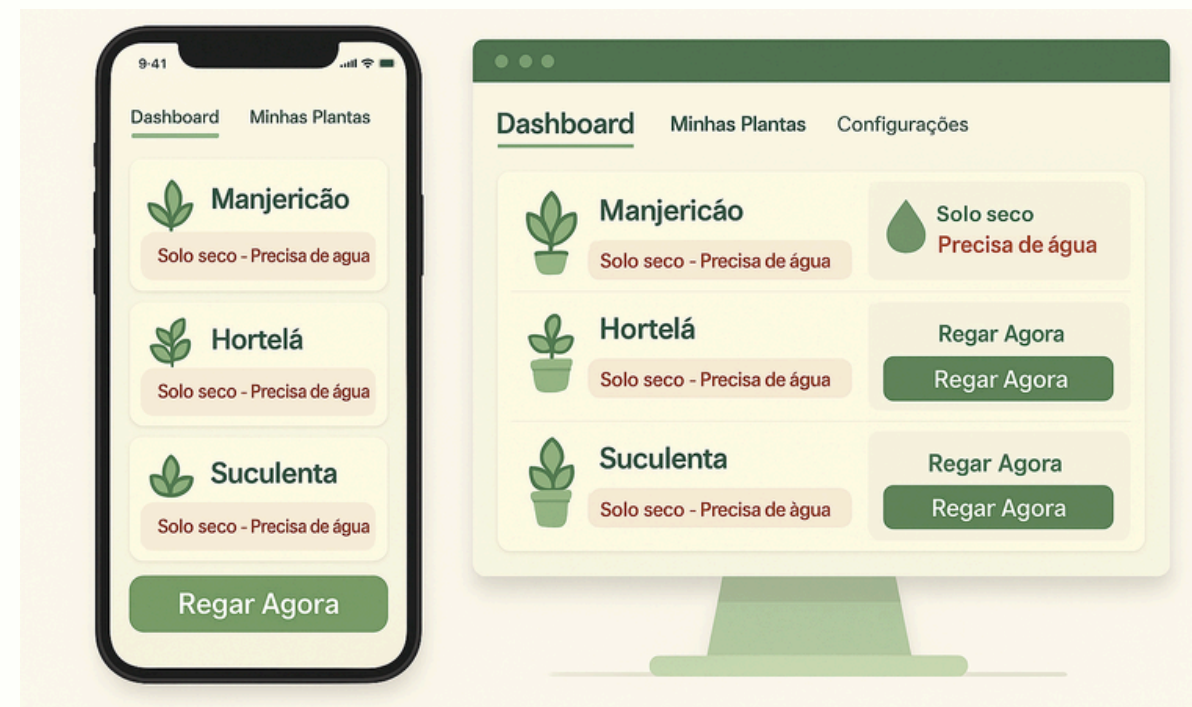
9:41

Dashboard Minhas Plantas

Manjericão
Solo seco - Precisa de agua

Hortelá
Solo seco - Precisa de água

Suculenta
Solo seco - Precisa de água

Regar Agora

Dashboard Minhas Plantas Configurações

Manjericão
Solo seco - Precisa de água

Solo seco
Precisa de água

Hortelá
Solo seco - Precisa de água

Regar Agora
Regar Agora

Suculenta
Solo seco - Precisa de àgua

Regar Agora
Regar Agora